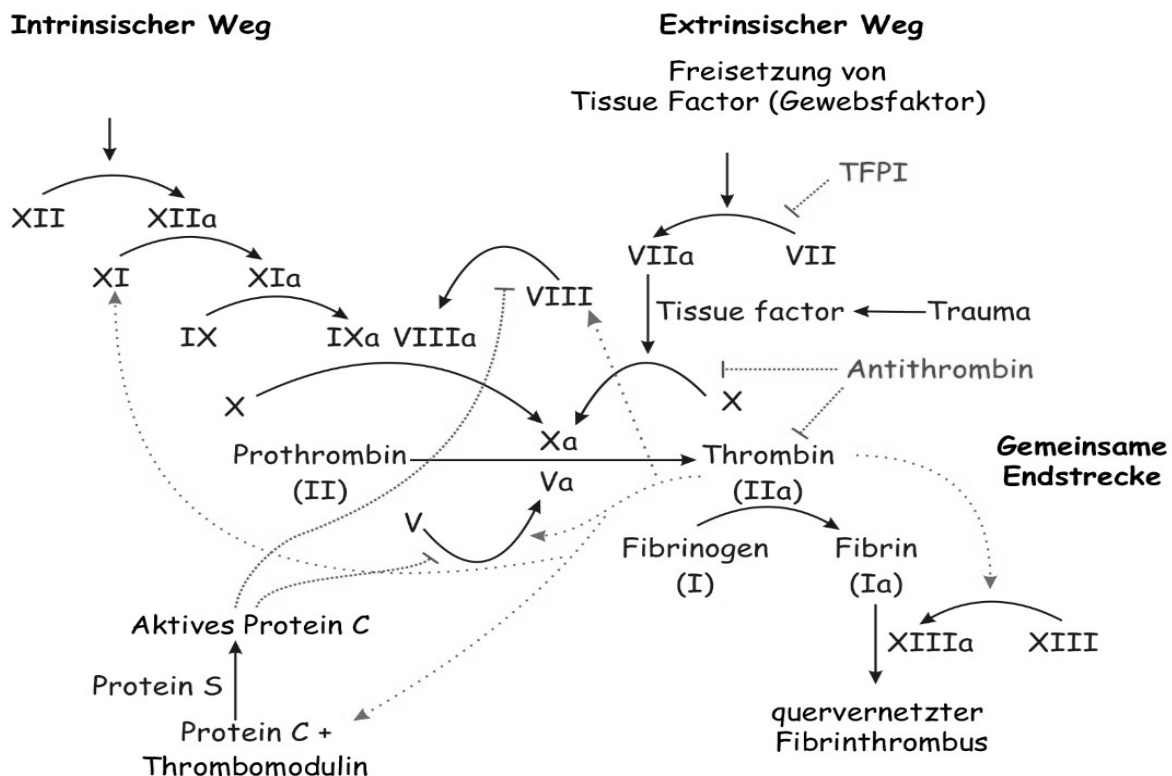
Intrinsischer Weg

Extrinsischer Weg

Freisetzung von Tissue Factor (Gewebsfaktor)

TFPI

XII XIIa

VIIa VII

XI XIa

VIII

Tissue factor

Trauma

IX IXa VIIIa

Antithrombin

X

X

Xa

Prothrombin (II)

Thrombin (IIa)

Gemeinsame Endstrecke

Va

V

Fibrinogen (I)

Fibrin (Ia)

Aktives Protein C

XIIIa XIII

Protein S

Protein C + Thrombomodulin

quervernetzter Fibrinthrombus